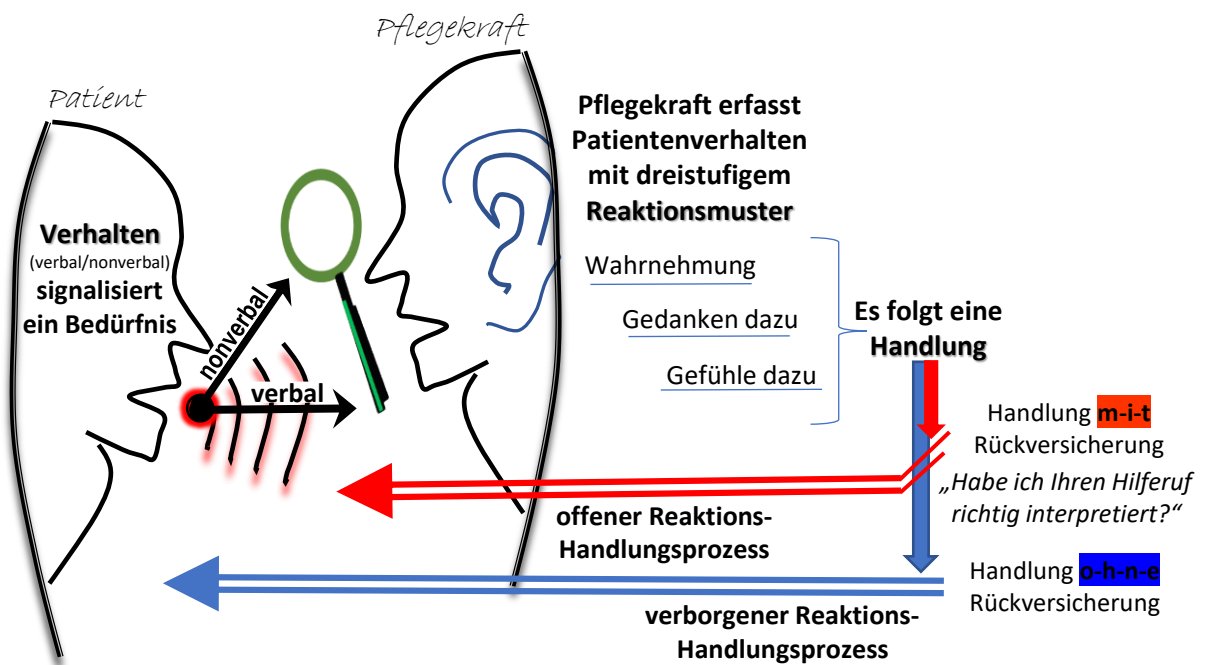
Pflegekraft

Patient

Verhalten
(verbal/nonverbal)
signalisiert
ein Bedürfnis

nonverbal

verbal

Pflegekraft erfasst Patientenverhalten mit dreistufigem Reaktionsmuster

Wahrnehmung

Gedanken dazu

Gefühle dazu

Es folgt eine Handlung

Handlung m-i-t Rückversicherung

„Habe ich Ihren Hilferuf richtig interpretiert?"

offener Reaktions-Handlungsprozess

Handlung o-h-n-e Rückversicherung

verborgener Reaktions-Handlungsprozess